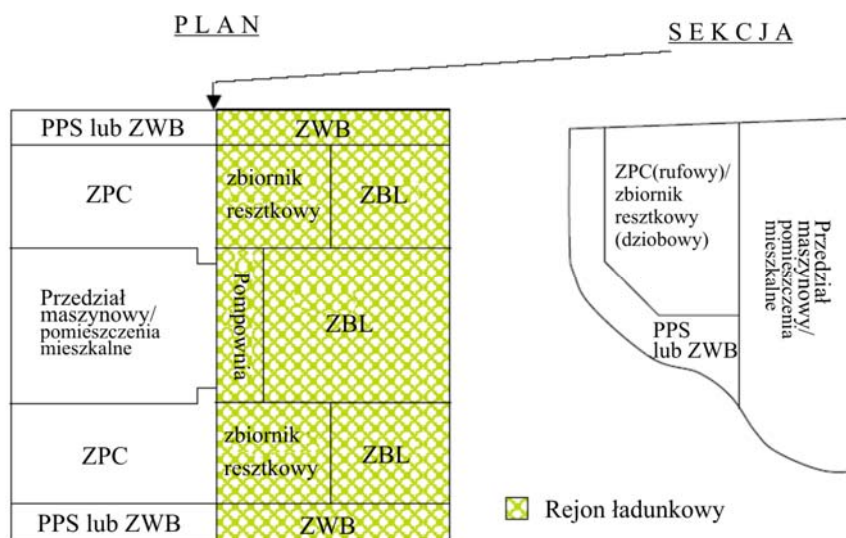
PLAN

SEKCJA

PPS lub ZWB

ZWB

ZPC

zbiornik resztkowy

ZBL

Przedział maszynowy/ pomieszczenia mieszkalne

Pompownia

ZBL

ZPC

zbiornik resztkowy

ZBL

PPS lub ZWB

ZWB

ZPC(rufowy)/ zbiornik resztkowy (dziobowy)

Przedział maszynowy/ pomieszczenia mieszkalne

PPS lub ZWB

Rejon ładunkowy